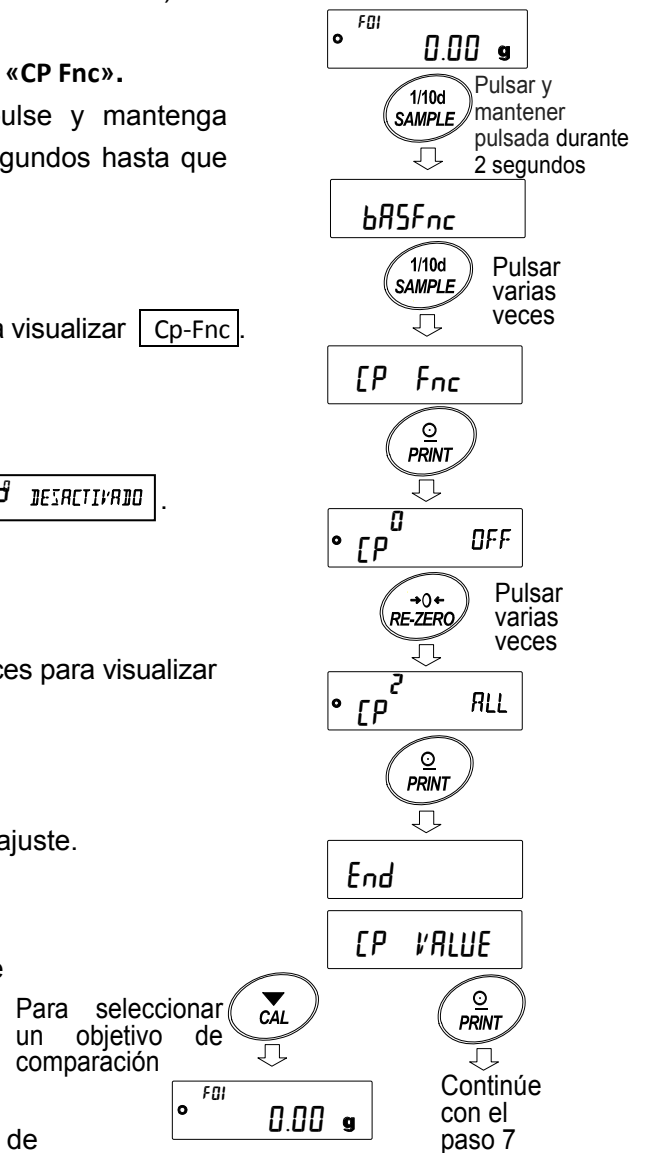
«CP Fnc».

ulse y mantenga gundos hasta que

a visualizar Cp-Fnc.

DESACTIVADO.

ces para visualizar

ajuste.

e

de

F01
0.00 g

1/10d SAMPLE
Pulsar y mantener pulsada durante 2 segundos

bASFnc

1/10d SAMPLE
Pulsar varias veces

CP Fnc

PRINT

CP 0 OFF

→0← RE-ZERO
Pulsar varias veces

CP 2 ALL

PRINT

End

CP VALUE

CAL
Para seleccionar un objetivo de comparación

F01
0.00 g

PRINT
Continúe con el paso 7